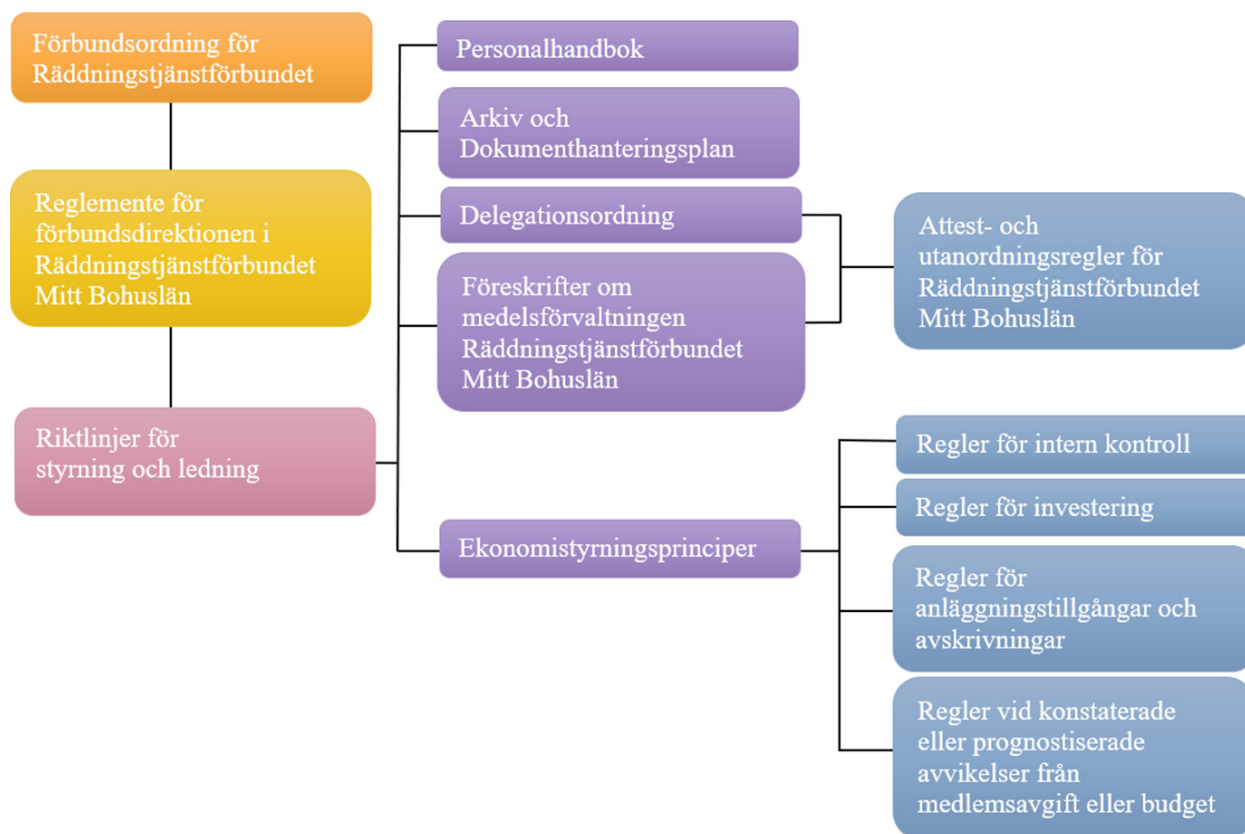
Förbundsordning för Räddningstjänstförbundet

Reglemente för förbundsdirektionen i Räddningstjänstförbundet Mitt Bohuslän

Riktlinjer för styrning och ledning

Personalhandbok

Arkiv och Dokumenthanteringsplan

Delegationsordning

Föreskrifter om medelsförvaltningen Räddningstjänstförbundet Mitt Bohuslän

Attest- och utanordningsregler för Räddningstjänstförbundet Mitt Bohuslän

Ekonomistyrningsprinciper

Regler för intern kontroll

Regler för investering

Regler för anläggningstillgångar och avskrivningar

Regler vid konstaterade eller prognostiserade avvikelser från medlemsavgift eller budget